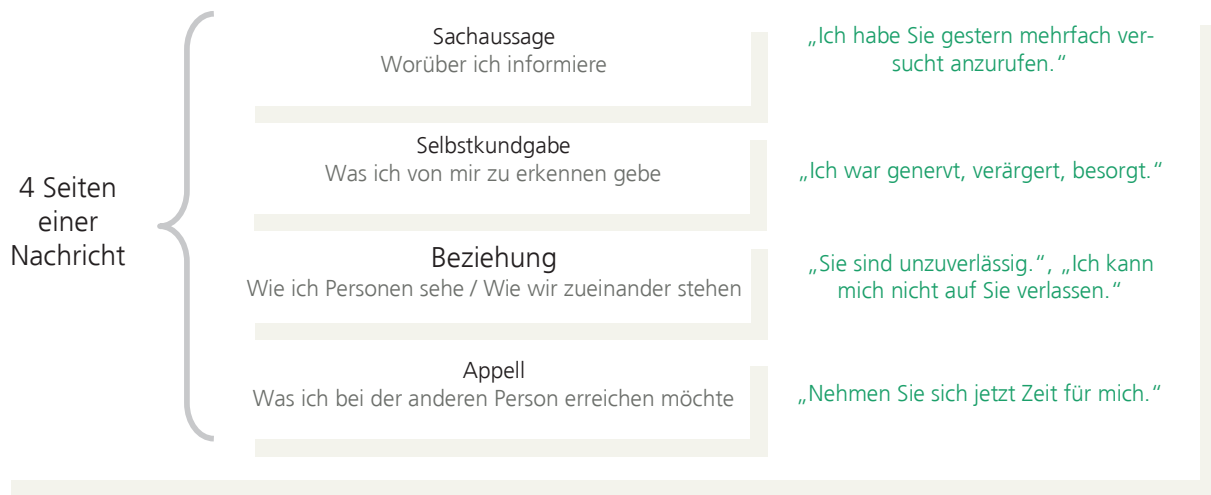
4 Seiten einer Nachricht

Sachaussage
Worüber ich informiere

„Ich habe Sie gestern mehrfach versucht anzurufen."

Selbstkundgabe
Was ich von mir zu erkennen gebe

„Ich war genervt, verärgert, besorgt."

Beziehung
Wie ich Personen sehe / Wie wir zueinander stehen

„Sie sind unzuverlässig.", „Ich kann mich nicht auf Sie verlassen."

Appell
Was ich bei der anderen Person erreichen möchte

„Nehmen Sie sich jetzt Zeit für mich."